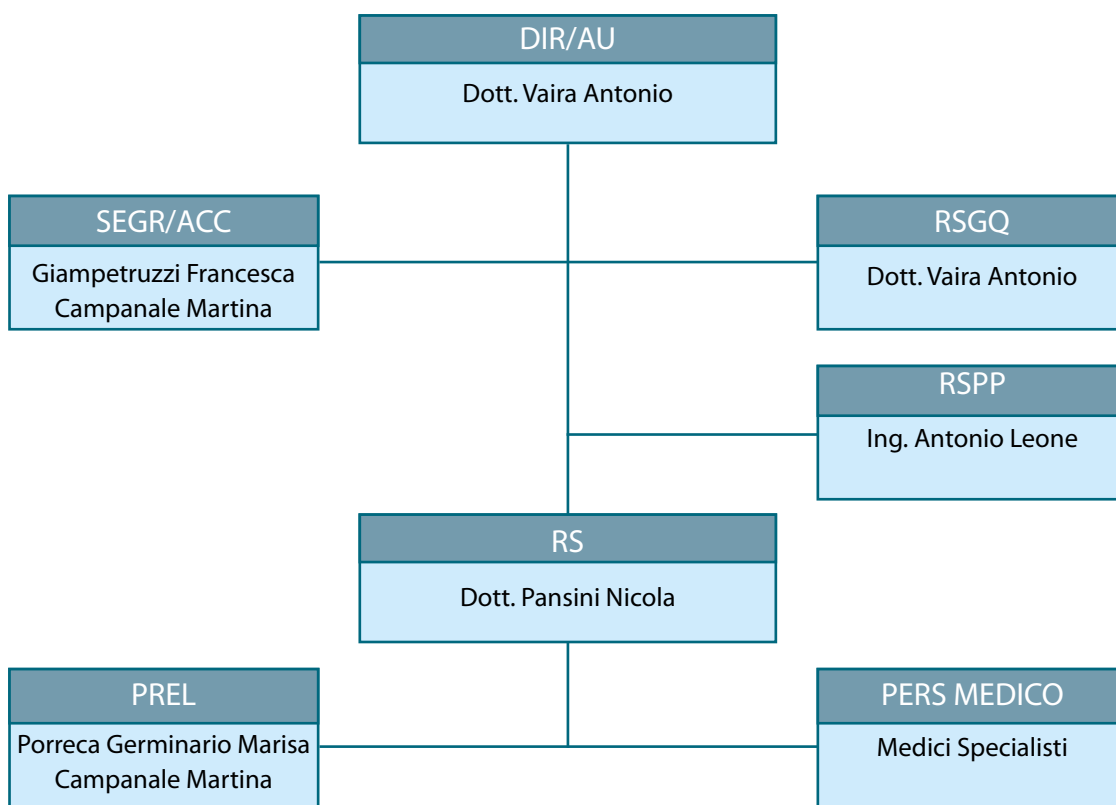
DIR/AU
Dott. Vaira Antonio

SEGR/ACC
Giampetruzzi Francesca
Campanale Martina

RSGQ
Dott. Vaira Antonio

RSPP
Ing. Antonio Leone

RS
Dott. Pansini Nicola

PREL
Porreca Germinario Marisa
Campanale Martina

PERS MEDICO
Medici Specialisti